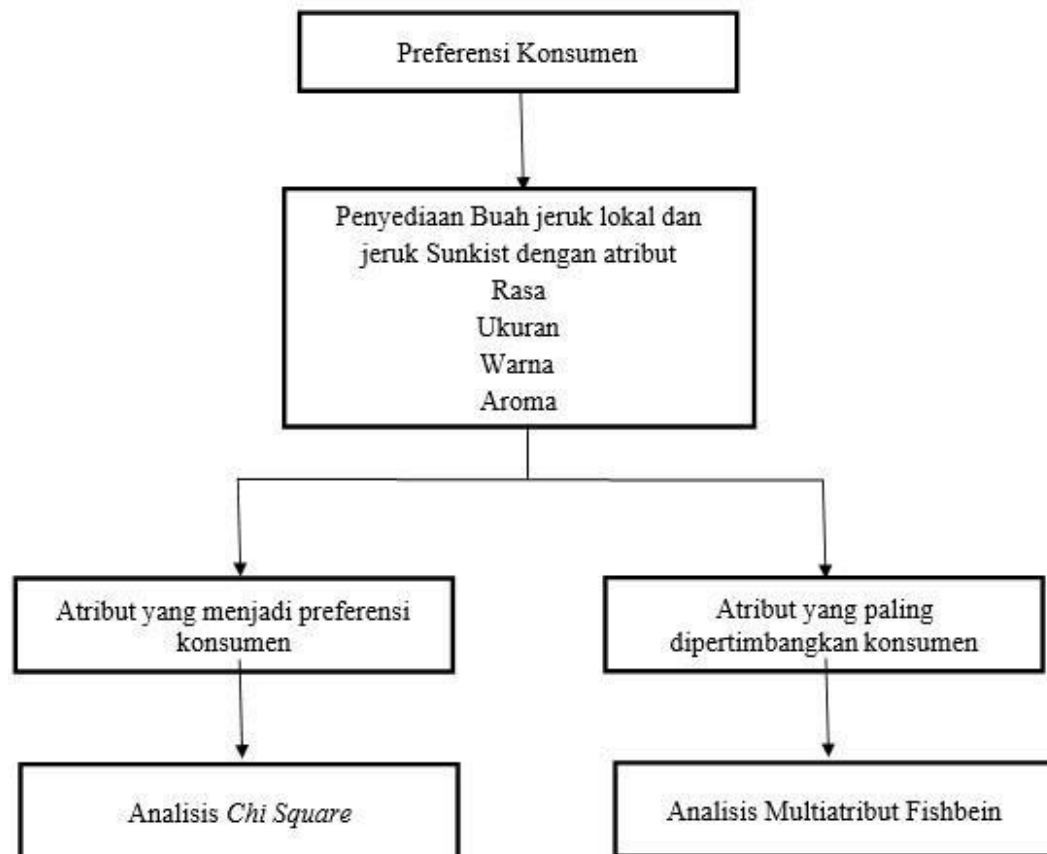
Preferensi Konsumen

Penyediaan Buah jeruk lokal dan jeruk Sunkist dengan atribut
Rasa
Ukuran
Warna
Aroma

Atribut yang menjadi preferensi konsumen

Atribut yang paling dipertimbangkan konsumen

Analisis *Chi Square*

Analisis Multiatribut Fishbein